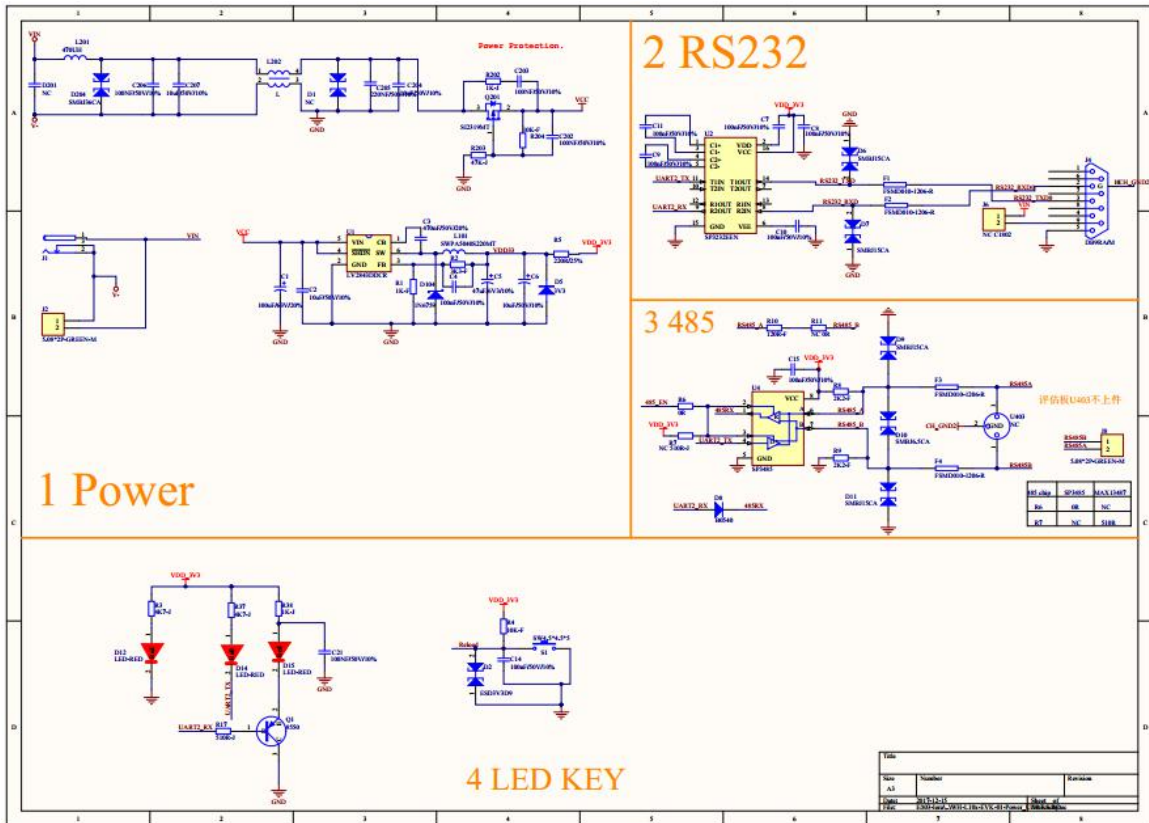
1
2
3
4
5
6
7
8
A
B
C
D

VIN
L201
470R5H
D201
NC
D204
SMBJ36CA
C206
100NF50V10%
C207
10uF50V10%
L202
L
D1
NC
C205
220NF50V10%
C204
100NF50V10%
GND
Power Protection.
R202
1K-1
C203
100NF50V10%
Q201
SI2319DT
VCC
R204
10K-F
C202
100NF50V10%
R203
47K-1
GND
V-

2 RS232
VDD_3V3
GND
C11
100nF50V10%
U2
C7
100nF50V10%
C8
100nF50V10%
C1+
C1-
C2+
C2-
VDD
VCC
D6
SMBJ15CA
C9
100nF50V10%
UART2_TX
T1IN
T2IN
T1OUT
T2OUT
RS232_TXD
F1
FSMD010-1206-R
RS232_RXD
RS232_TXD
J1
RS232_RXD
UART2_RX
R1OUT
R2OUT
R1IN
R2IN
RS232_RXD
F2
FSMD010-1206-R
J6
NC C1002
VIN
DB9RAM
HCH_GND2
GND
VEE
SP3232EEN
C10
100nF50V10%
D7
SMBJ15CA
GND

J1
VIN
V-
J2
5.08*2P-GREEN-M
VCC
U1
VIN
SHDN
GND
CB
SW
FB
LV2843DDCR
C3
470nF50V10%
L101
SWPA5040S220MT
VDD33
R5
2200R25%
VDD_3V3
C1
100nF50V20%
C2
10uF50V10%
R1
1K-F
D104
1N4758
C4
100nF50V10%
R2
3K3-F
C5
47uF16V10%
C6
10uF25V10%
D5
3V3
GND
GND

3 485
RS485_A
R10
120R-F
R11
NC 0R
RS485_B
D8
SMBJ15CA
C15
100nF50V10%
VDD_3V3
U4
485_EN
R6
0R
485RX
VCC
R8
2K2-F
F3
FSMD010-1206-R
RS485A
VDD_3V3
R7
NC 510R-1
UART2_TX
RS485_A
RS485_B
D10
SMBJ6.5CA
CH_GND2
U403
NC
评估板U403不上件
RS485B
RS485A
J8
5.08*2P-GREEN-M
GND
SP3485
R9
2K2-F
F4
FSMD010-1206-R
RS485B
D11
SMBJ15CA
UART2_RX
D9
1N5819
485RX

| 485 chip | SP3485 | MAX13487 |
|---|---|---|
| R6 | 0R | NC |
| R7 | NC | 510R |

1 Power

VDD_3V3
R3
6K7-1
R37
6K7-1
R38
1K-1
C21
100NF50V10%
D12
LED-RED
D14
LED-RED
D15
LED-RED
UART2_TX
GND
UART2_RX
R17
510R-1
Q1
8050
GND

VDD_3V3
R4
10K-F
SW4.5*4.5*3
S1
Reload
D2
ESD5V3D9
C14
100nF50V10%

4 LED KEY

Title
Size
A3
Number
Revision
Date
2017-12-15
Sheet of
File
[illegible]